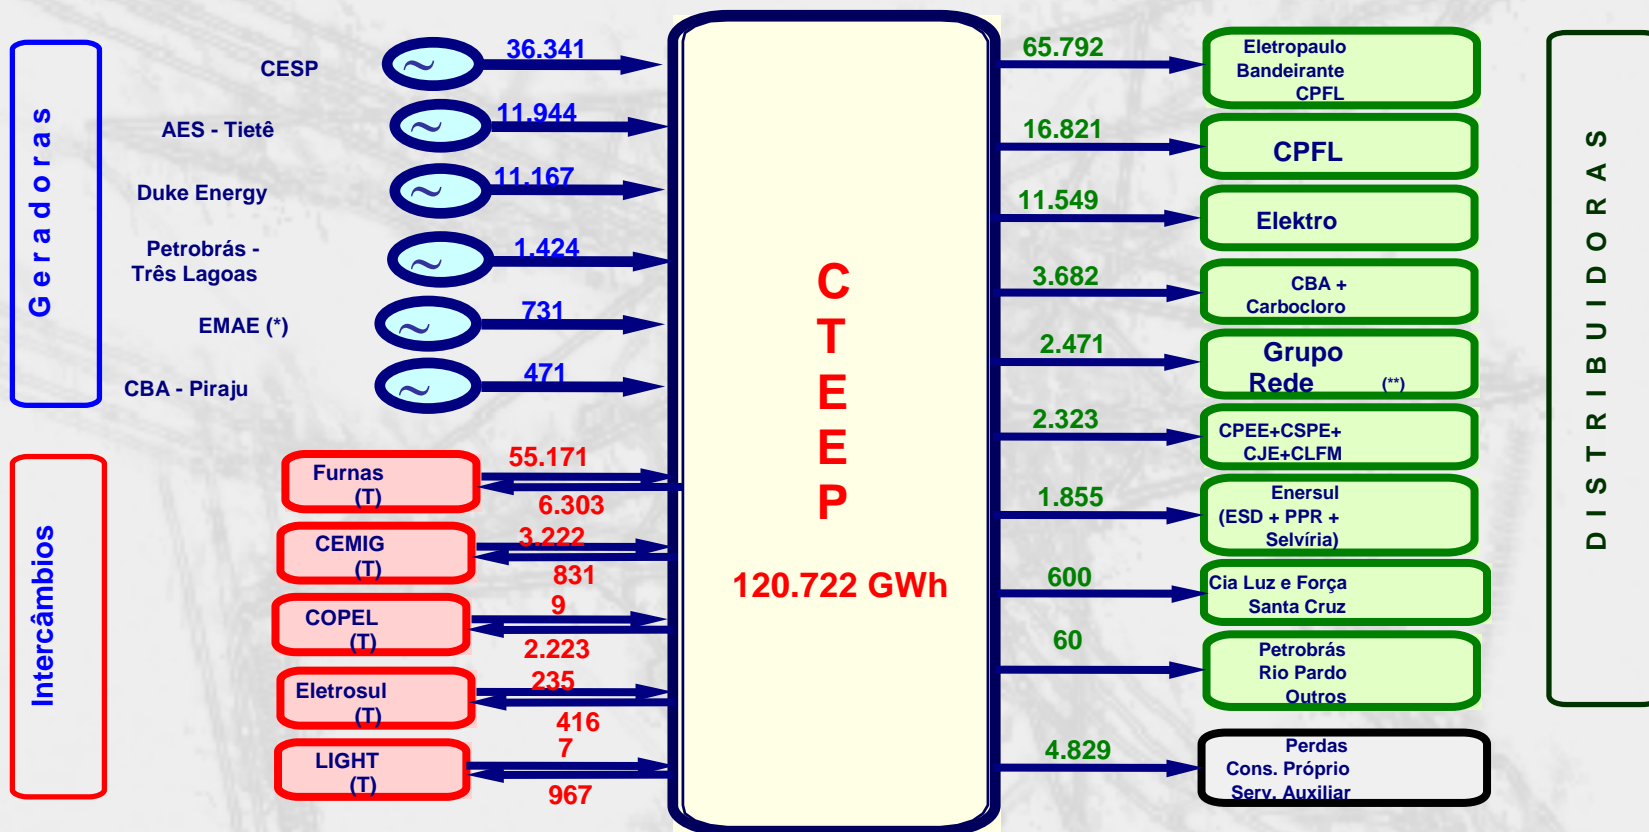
Geradoras

CESP
36.341

AES - Tietê
11.944

Duke Energy
11.167

Petrobrás - Três Lagoas
1.424

EMAE (*)
731

CBA - Piraju
471

Intercâmbios

Furnas (T)
55.171
6.303

CEMIG (T)
3.222
831

COPEL (T)
9
2.223

Eletrosul (T)
235
416

LIGHT (T)
7
967

C
T
E
E
P

120.722 GWh

65.792
Eletropaulo Bandeirante CPFL

16.821
CPFL

11.549
Elektro

3.682
CBA + Carbocloro

2.471
Grupo Rede (**)

2.323
CPEE+CSPE+ CJE+CLFM

1.855
Enersul (ESD + PPR + Selvíria)

600
Cia Luz e Força Santa Cruz

60
Petrobrás Rio Pardo Outros

4.829
Perdas Cons. Próprio Serv. Auxiliar

DISTRIBUIDORAS